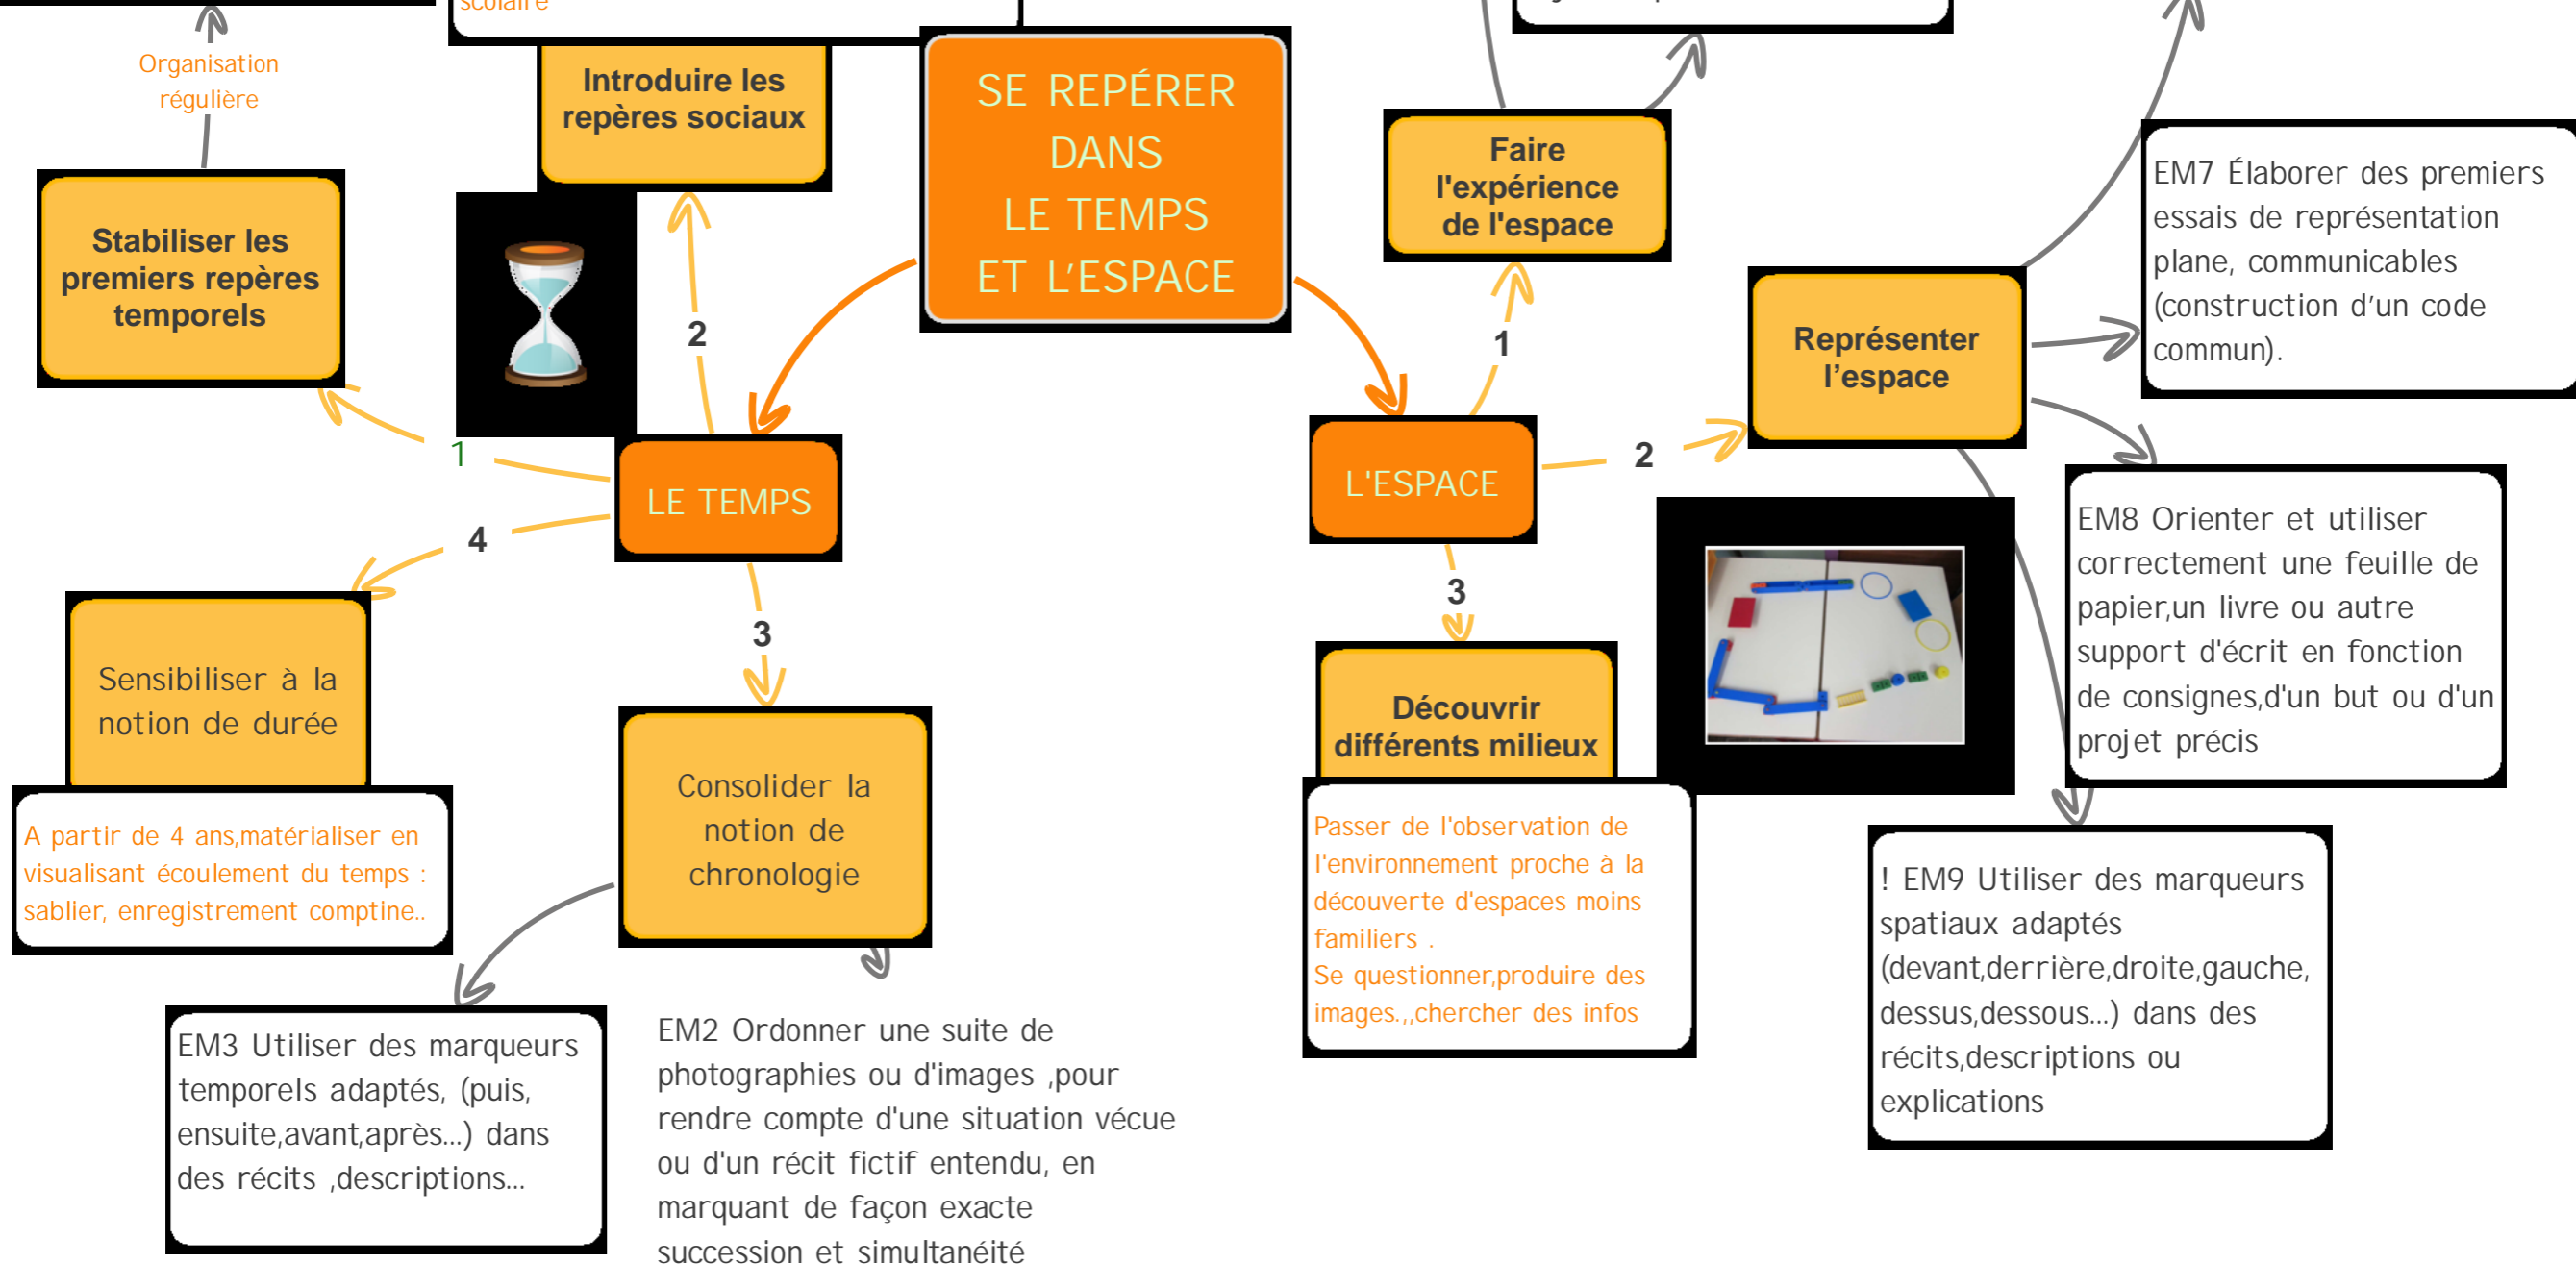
scolaire

Organisation régulière

Introduire les repères sociaux

SE REPÉRER DANS LE TEMPS ET L'ESPACE

Faire l'expérience de l'espace

Stabiliser les premiers repères temporels

2

EM7 Élaborer des premiers essais de représentation plane, communicables (construction d'un code commun).

Représenter l'espace

1

1

LE TEMPS

L'ESPACE

2

4

EM8 Orienter et utiliser correctement une feuille de papier,un livre ou autre support d'écrit en fonction de consignes,d'un but ou d'un projet précis

3

3

Sensibiliser à la notion de durée

Découvrir différents milieux

Consolider la notion de chronologie

A partir de 4 ans,matérialiser en visualisant écoulement du temps : sablier, enregistrement comptine..

Passer de l'observation de l'environnement proche à la découverte d'espaces moins familiers .
Se questionner,produire des images.,,chercher des infos

! EM9 Utiliser des marqueurs spatiaux adaptés (devant,derrière,droite,gauche, dessus,dessous...) dans des récits,descriptions ou explications

EM3 Utiliser des marqueurs temporels adaptés, (puis, ensuite,avant,après...) dans des récits ,descriptions...

EM2 Ordonner une suite de photographies ou d'images ,pour rendre compte d'une situation vécue ou d'un récit fictif entendu, en marquant de façon exacte succession et simultanéité